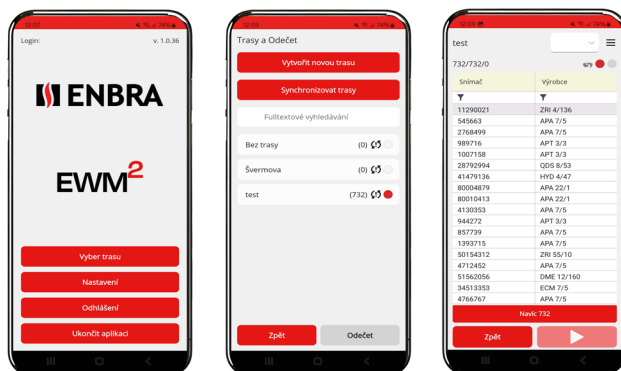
10:07 74%

Login: v. 1.0.36

ENBRA

EWM$^2$

Vyber trasu

Nastavení

Odhlášení

Ukončit aplikaci

12:09 74%

Trasy a Odečet

Vytvořit novou trasu

Synchronizovat trasy

Fulltextové vyhledávání

Bez trasy (0)

Švermova (0)

test (732)

Zpět

Odečet

12:09 74%

test

732/732/0

| Snímač | Výrobce |
|---|---|
| 11290021 | ZRI 4/136 |
| 545663 | APA 7/5 |
| 2768499 | APA 7/5 |
| 989716 | APT 3/3 |
| 1007158 | APT 3/3 |
| 28792994 | QDS 8/53 |
| 41479136 | HYD 4/47 |
| 80004879 | APA 22/1 |
| 80010413 | APA 22/1 |
| 4130353 | APA 7/5 |
| 944272 | APT 3/3 |
| 857739 | APA 7/5 |
| 1393715 | APA 7/5 |
| 50154312 | ZRI 55/10 |
| 4712452 | APA 7/5 |
| 51562056 | DME 12/160 |
| 34513353 | ECM 7/5 |
| 4766767 | APA 7/5 |

Navíc 732

Zpět